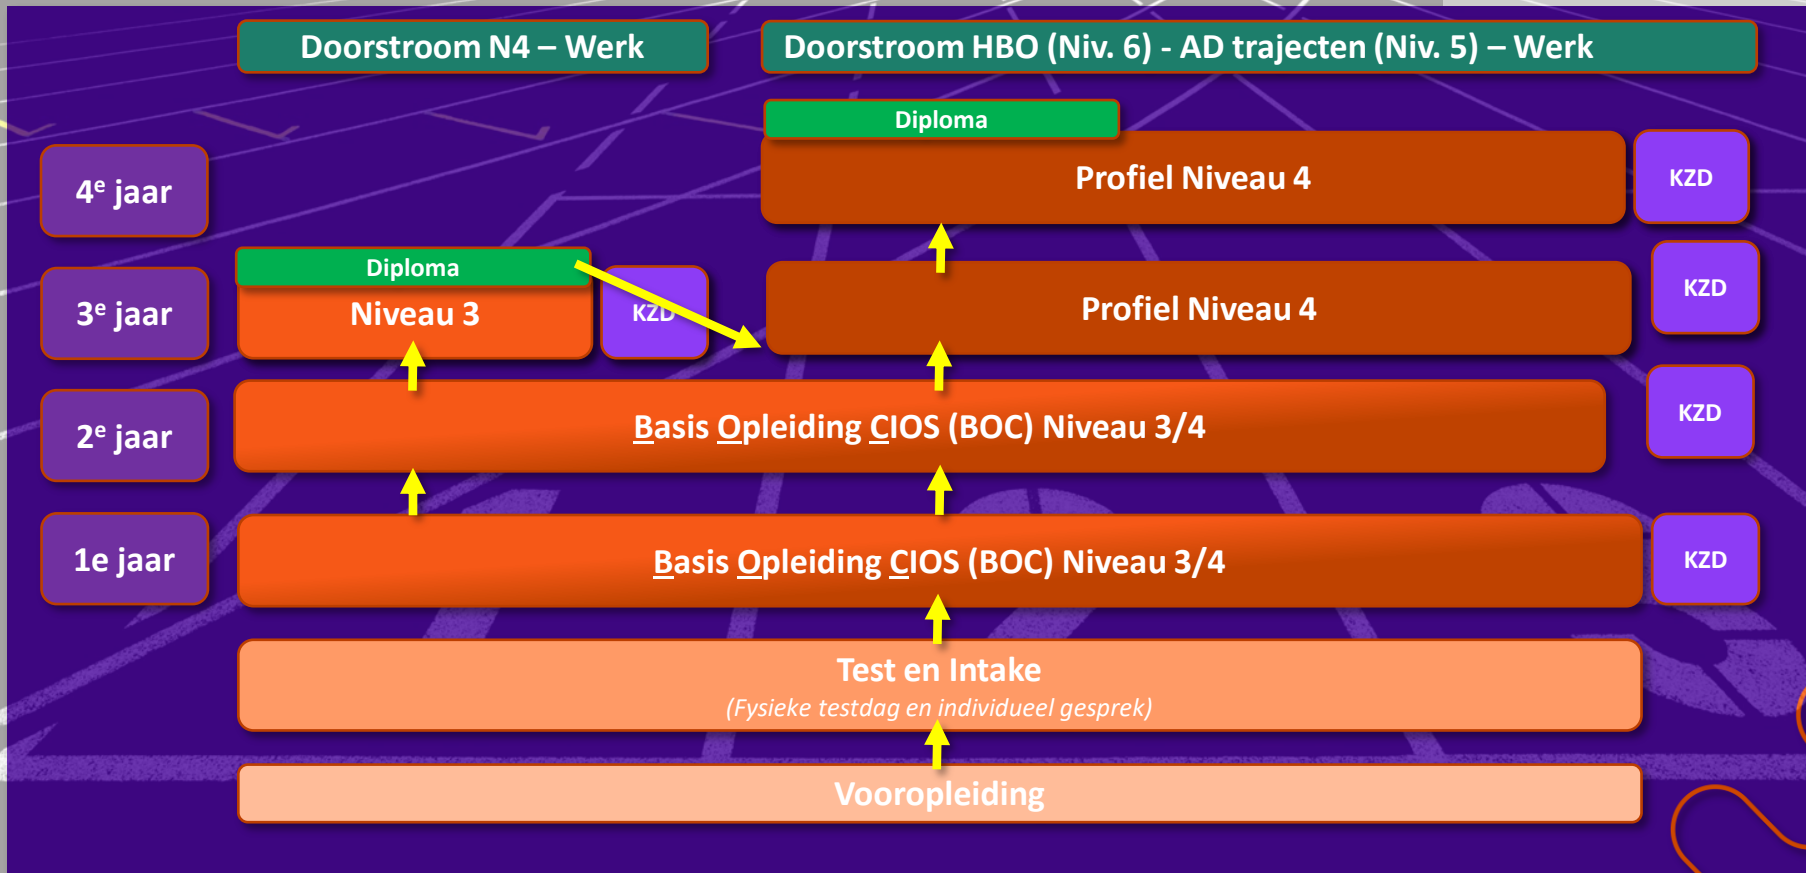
Doorstroom N4 – Werk

Doorstroom HBO (Niv. 6) - AD trajecten (Niv. 5) – Werk

Diploma

Profiel Niveau 4

KZD

4$^e$ jaar

Diploma

Niveau 3

KZD

Profiel Niveau 4

KZD

3$^e$ jaar

2$^e$ jaar

Basis Opleiding CIOS (BOC) Niveau 3/4

KZD

1e jaar

Basis Opleiding CIOS (BOC) Niveau 3/4

KZD

Test en Intake

(Fysieke testdag en individueel gesprek)

Vooropleiding